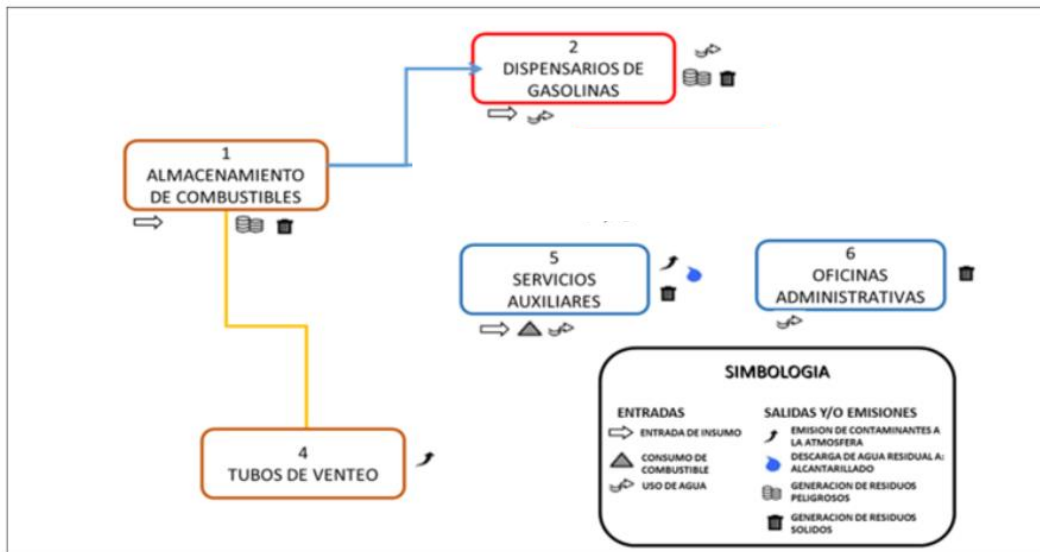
2
DISPENSARIOS DE GASOLINAS

1
ALMACENAMIENTO DE COMBUSTIBLES

5
SERVICIOS AUXILIARES

6
OFICINAS ADMINISTRATIVAS

4
TUBOS DE VENTEO

SIMBOLOGIA

ENTRADAS
ENTRADA DE INSUMO
CONSUMO DE COMBUSTIBLE
USO DE AGUA

SALIDAS Y/O EMISIONES
EMISION DE CONTAMINANTES A LA ATMOSFERA
DESCARGA DE AGUA RESIDUAL A: ALCANTARILLADO
GENERACION DE RESIDUOS PELIGROSOS
GENERACION DE RESIDUOS SOLIDOS